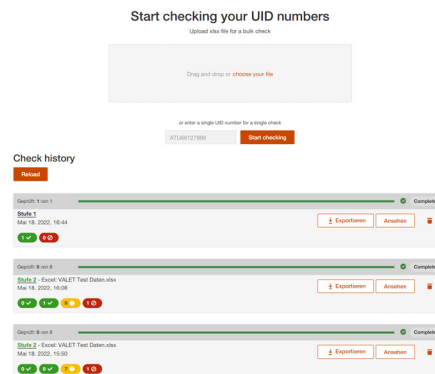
Start checking your UID numbers

Upload xlsx file for a bulk check

Drag and drop or choose your file

or enter a single UID number for a single check

ATU66127889

Start checking

Check history

Reload

Geprüft: 1 von 1

Complete

Stufe 1

Mai 18, 2022, 16:44

1 ✓ 0

Exportieren

Ansehen

Geprüft: 8 von 8

Complete

Stufe 2 - Excel: VALET Test Daten.xlsx

Mai 18, 2022, 16:08

0 ✓ 1 ✓ 6 1

Exportieren

Ansehen

Geprüft: 8 von 8

Complete

Stufe 2 - Excel: VALET Test Daten.xlsx

Mai 18, 2022, 15:50

0 ✓ 0 ✓ 7 1

Exportieren

Ansehen